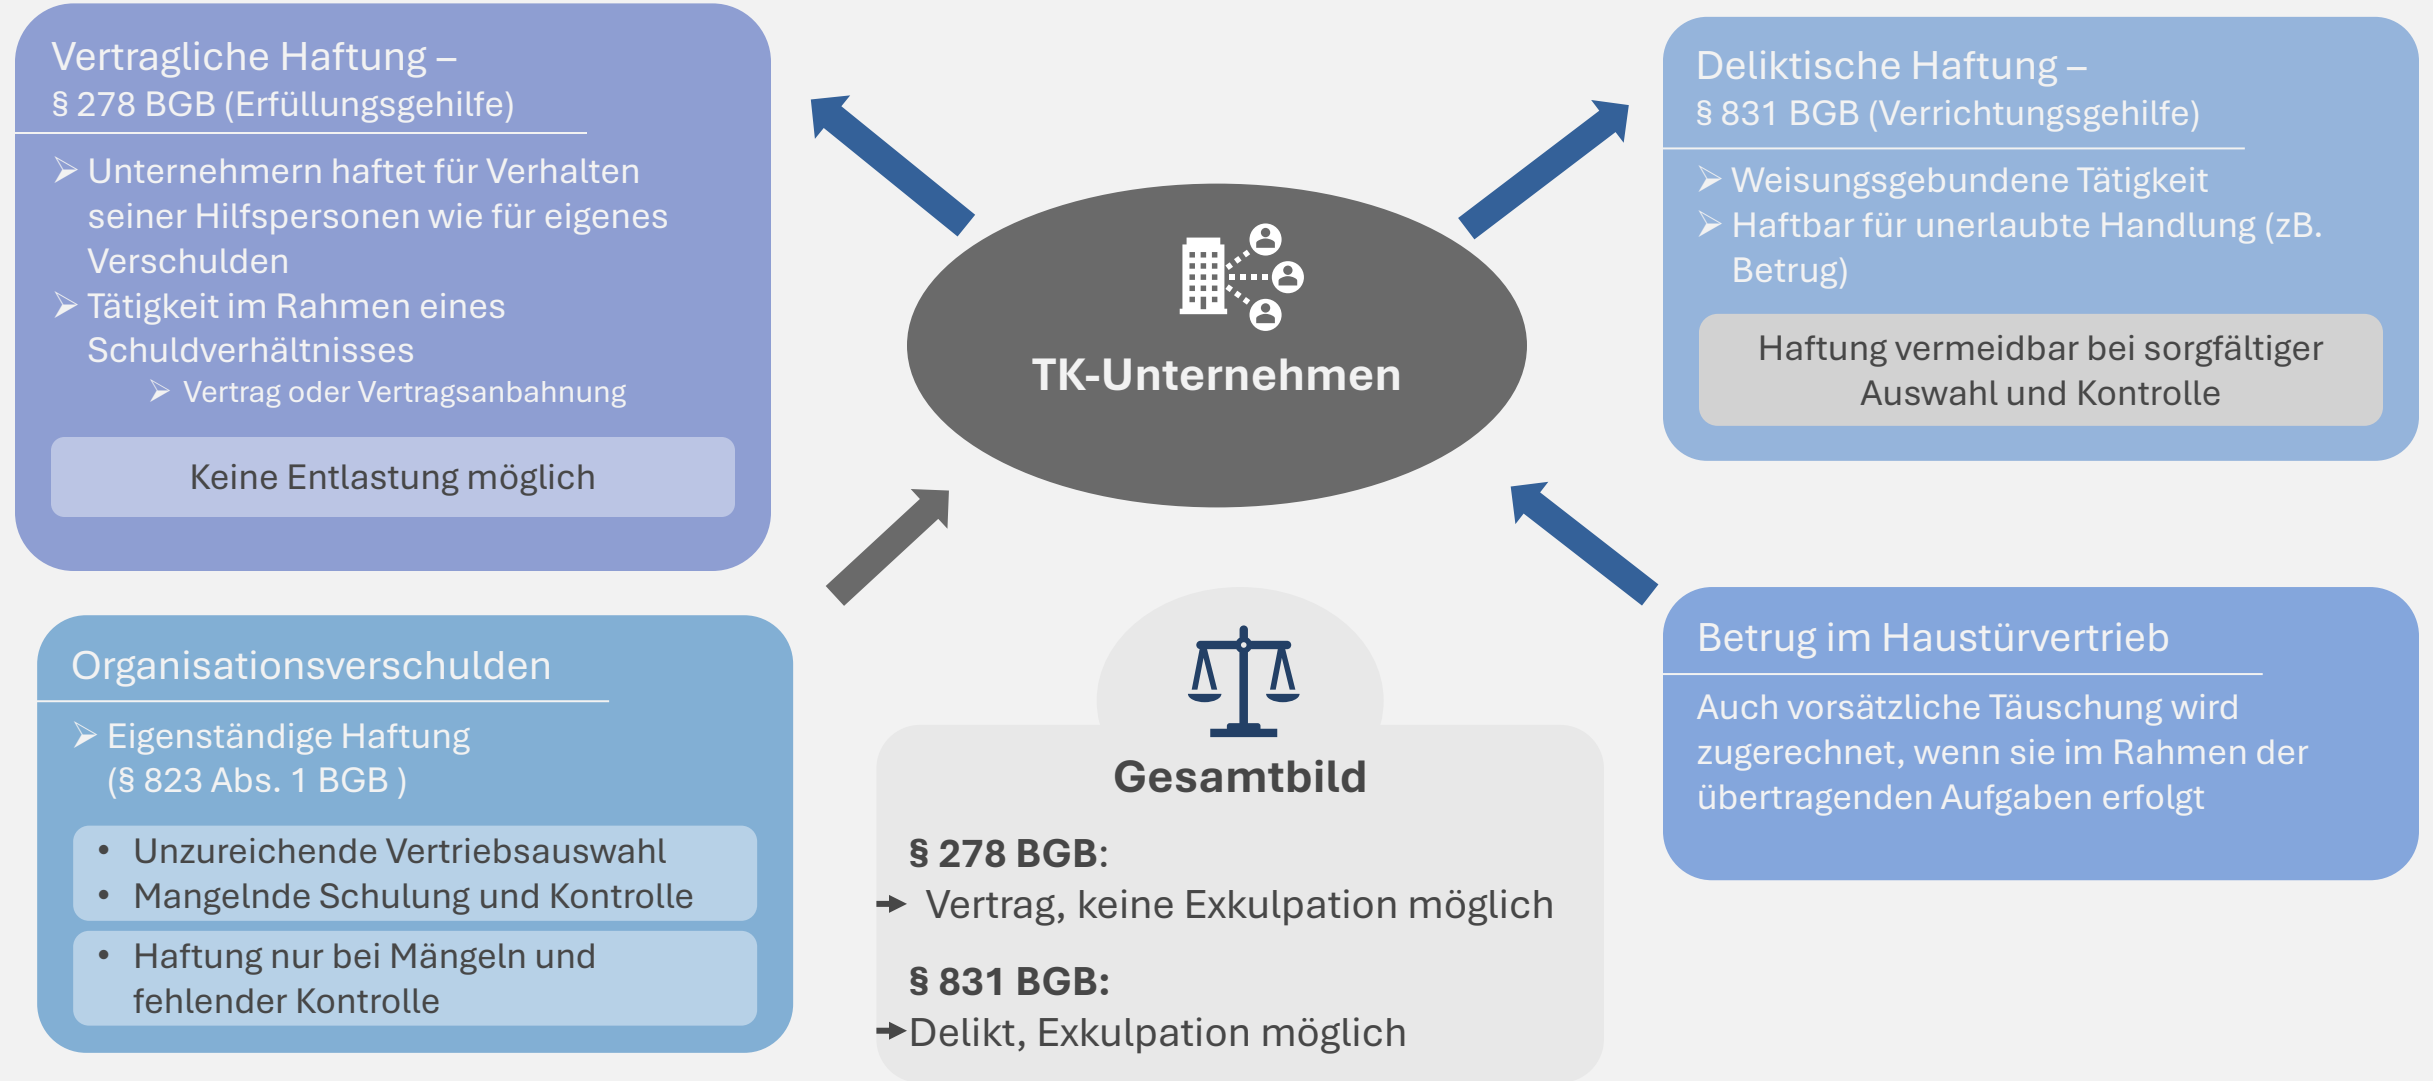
Vertragliche Haftung –
§ 278 BGB (Erfüllungsgehilfe)

➢ Unternehmern haftet für Verhalten seiner Hilfspersonen wie für eigenes Verschulden
➢ Tätigkeit im Rahmen eines Schuldverhältnisses
➢ Vertrag oder Vertragsanbahnung

Keine Entlastung möglich

TK-Unternehmen

Deliktische Haftung –
§ 831 BGB (Verrichtungsgehilfe)

➢ Weisungsgebundene Tätigkeit
➢ Haftbar für unerlaubte Handlung (zB. Betrug)

Haftung vermeidbar bei sorgfältiger Auswahl und Kontrolle

Organisationsverschulden

➢ Eigenständige Haftung (§ 823 Abs. 1 BGB )

• Unzureichende Vertriebsauswahl
• Mangelnde Schulung und Kontrolle

• Haftung nur bei Mängeln und fehlender Kontrolle

Gesamtbild

§ 278 BGB:
→ Vertrag, keine Exkulpation möglich

§ 831 BGB:
→Delikt, Exkulpation möglich

Betrug im Haustürvertrieb

Auch vorsätzliche Täuschung wird zugerechnet, wenn sie im Rahmen der übertragenden Aufgaben erfolgt